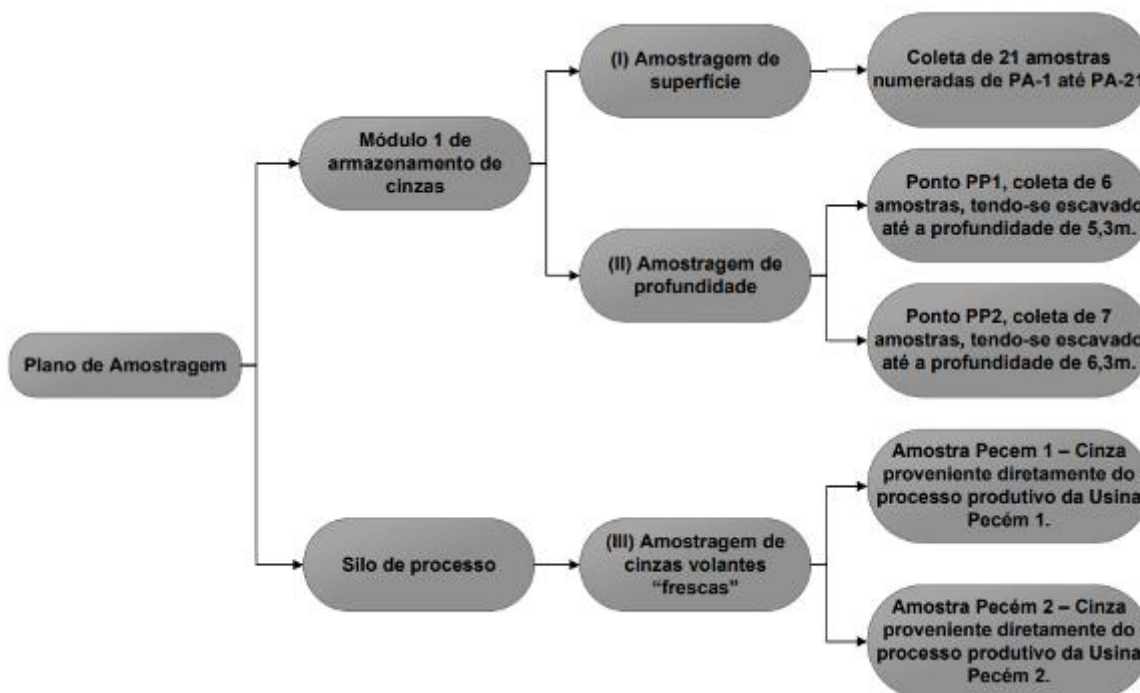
Plano de Amostragem

Módulo 1 de armazenamento de cinzas

(I) Amostragem de superficie

Coleta de 21 amostras numeradas de PA-1 até PA-21

(II) Amostragem de profundidade

Ponto PP1, coleta de 6 amostras, tendo-se escavado até a profundidade de 5,3m.

Ponto PP2, coleta de 7 amostras, tendo-se escavado até a profundidade de 6,3m.

Silo de processo

(III) Amostragem de cinzas volantes "frescas"

Amostra Pecem 1 – Cinza proveniente diretamente do processo produtivo da Usina Pecém 1.

Amostra Pecém 2 – Cinza proveniente diretamente do processo produtivo da Usina Pecém 2.